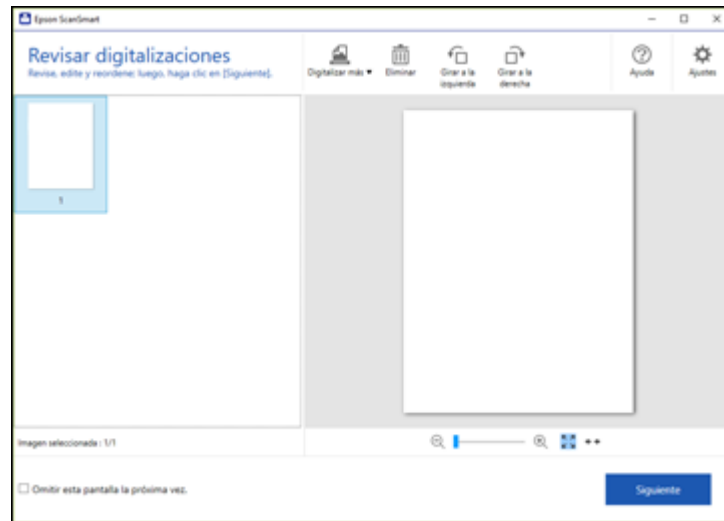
Epson ScanSmart

Revisar digitalizaciones
Revise, edite y reordene; luego, haga clic en [Siguiente].

Digitalizar más ▾
Eliminar
Girar a la izquierda
Girar a la derecha
Ayuda
Ajustes

1

Imagen seleccionada : 1/1

☐ Omitir esta pantalla la próxima vez.

Siguiente